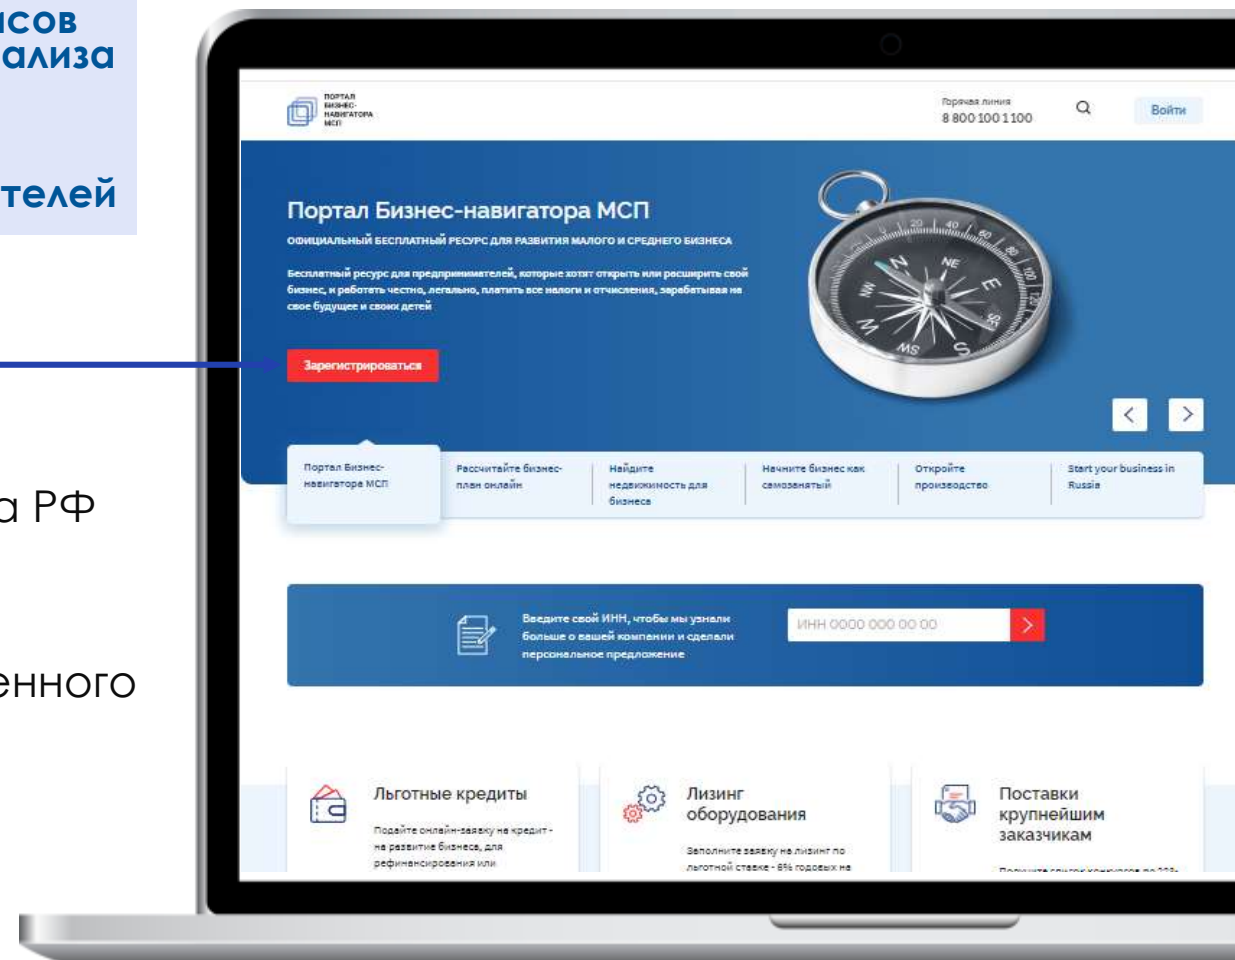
сов
ализа

телей

а РФ

енного

ПОРТАЛ БИЗНЕС-НАВИГАТОРА МСП

Горячая линия
8 800 100 1100

Войти

Портал Бизнес-навигатора МСП

ОФИЦИАЛЬНЫЙ БЕСПЛАТНЫЙ РЕСУРС ДЛЯ РАЗВИТИЯ МАЛОГО И СРЕДНЕГО БИЗНЕСА

Бесплатный ресурс для предпринимателей, которые хотят открыть или расширить свой бизнес, и работать честно, легально, платить все налоги и отчисления, зарабатывая на свое будущее и своих детей

Зарегистрироваться

Портал Бизнес-навигатора МСП

Рассчитайте бизнес-план онлайн

Найдите недвижимость для бизнеса

Начните бизнес как самозанятый

Откройте производство

Start your business in Russia

Введите свой ИНН, чтобы мы узнали больше о вашей компании и сделали персональное предложение

ИНН 0000 000 00 00

Льготные кредиты

Подайте онлайн-заявку на кредит - на развитие бизнеса, для рефинансирования или

Лизинг оборудования

Заполните заявку на лизинг по льготной ставке - 6% годовых на

Поставки крупнейшим заказчикам

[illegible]